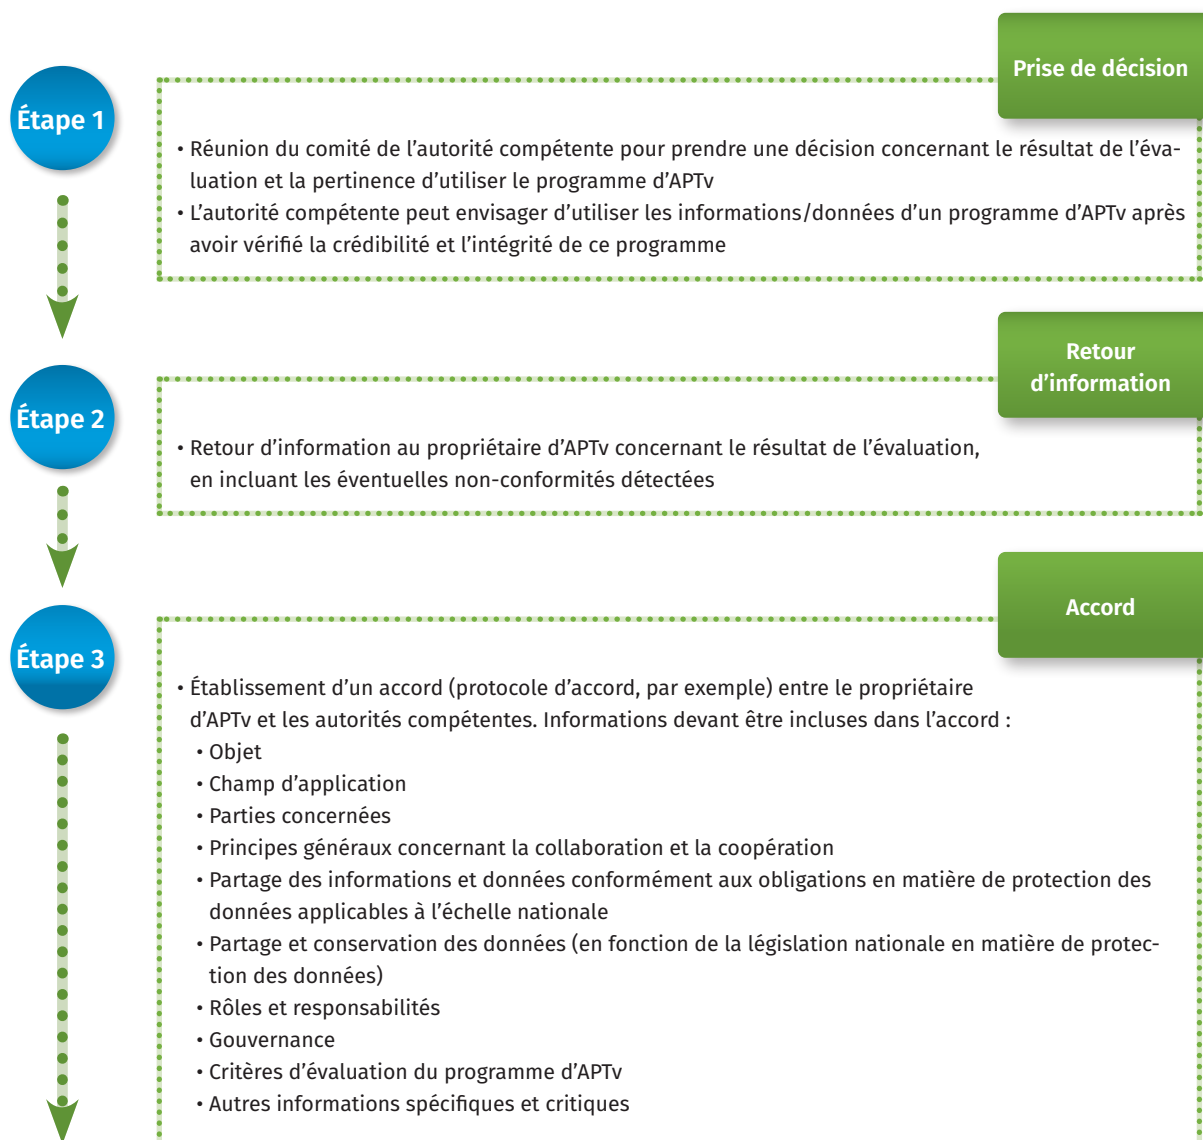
Étape 1

Prise de décision

• Réunion du comité de l'autorité compétente pour prendre une décision concernant le résultat de l'évaluation et la pertinence d'utiliser le programme d'APTv
• L'autorité compétente peut envisager d'utiliser les informations/données d'un programme d'APTv après avoir vérifié la crédibilité et l'intégrité de ce programme

Étape 2

Retour d'information

• Retour d'information au propriétaire d'APTv concernant le résultat de l'évaluation, en incluant les éventuelles non-conformités détectées

Étape 3

Accord

• Établissement d'un accord (protocole d'accord, par exemple) entre le propriétaire d'APTv et les autorités compétentes. Informations devant être incluses dans l'accord :
• Objet
• Champ d'application
• Parties concernées
• Principes généraux concernant la collaboration et la coopération
• Partage des informations et données conformément aux obligations en matière de protection des données applicables à l'échelle nationale
• Partage et conservation des données (en fonction de la législation nationale en matière de protection des données)
• Rôles et responsabilités
• Gouvernance
• Critères d'évaluation du programme d'APTv
• Autres informations spécifiques et critiques